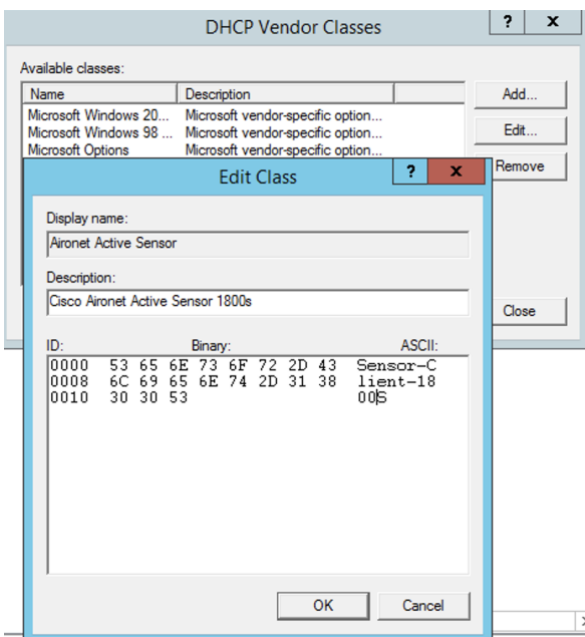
DHCP Vendor Classes

?
x

Available classes:

| Name | Description |
|---|---|
| Microsoft Windows 20... | Microsoft vendor-specific option... |
| Microsoft Windows 98 ... | Microsoft vendor-specific option... |
| Microsoft Options | Microsoft vendor-specific option... |

Add...
Edit...
Remove
Close

Edit Class

?
x

Display name:
Aironet Active Sensor

Description:
Cisco Aironet Active Sensor 1800s

ID: Binary: ASCII:
0000 53 65 6E 73 6F 72 2D 43 Sensor-C
0008 6C 69 65 6E 74 2D 31 38 lient-18
0010 30 30 53 00S

OK
Cancel